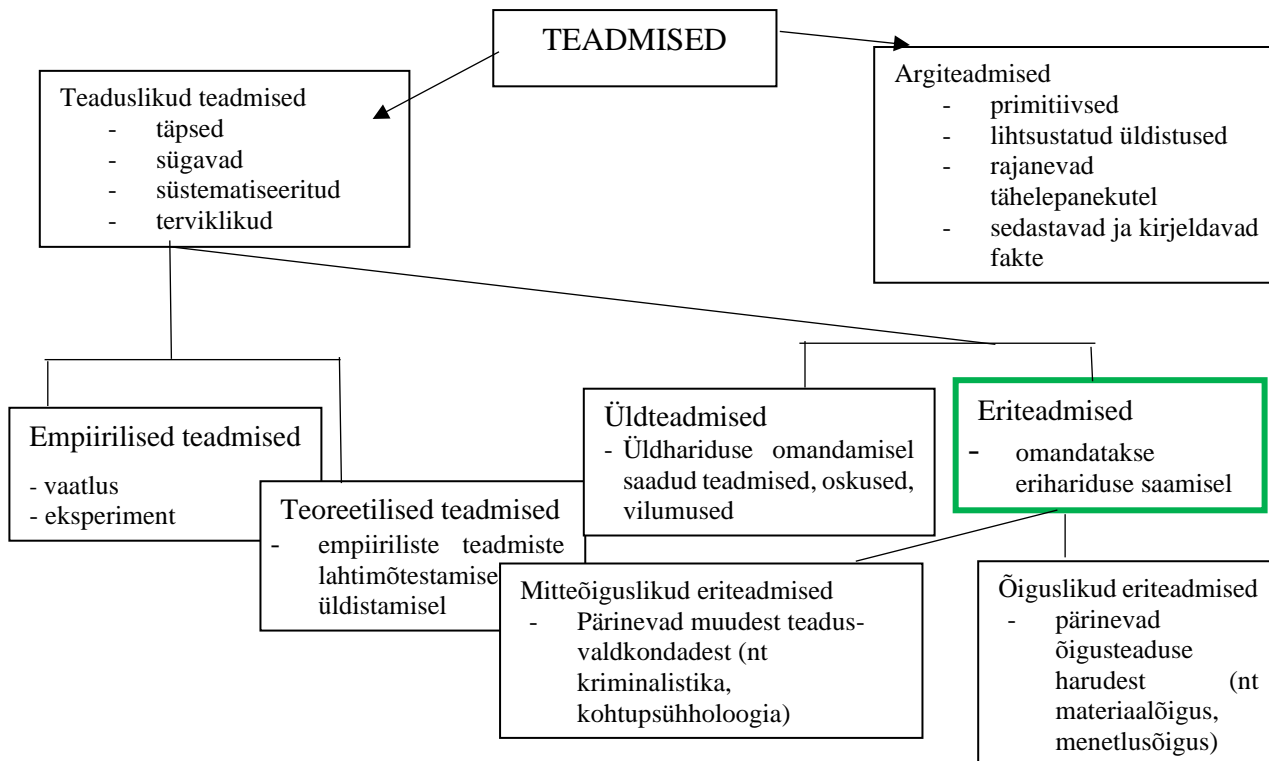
TEADMISED

Teaduslikud teadmised
- täpsed
- sügavad
- süstematiseeritud
- terviklikud

Argiteadmised
- primitiivsed
- lihtsustatud üldistused
- rajanevad tähelepanekutel
- sedastavad ja kirjeldavad fakte

Empiirilised teadmised
- vaatlus
- eksperiment

Teoreetilised teadmised
- empiiriliste teadmiste lahtimõtestamise üldistamisel

Üldteadmised
- Üldhariduse omandamisel saadud teadmised, oskused, vilumused

Eriteadmised
- omandatakse erihariduse saamisel

Mitteõiguslikud eriteadmised
- Pärinevad muudest teadusvaldkondadest (nt kriminalistika, kohtupsühholoogia)

Õiguslikud eriteadmised
- pärinevad õigusteaduse harudest (nt materiaalõigus, menetlusõigus)